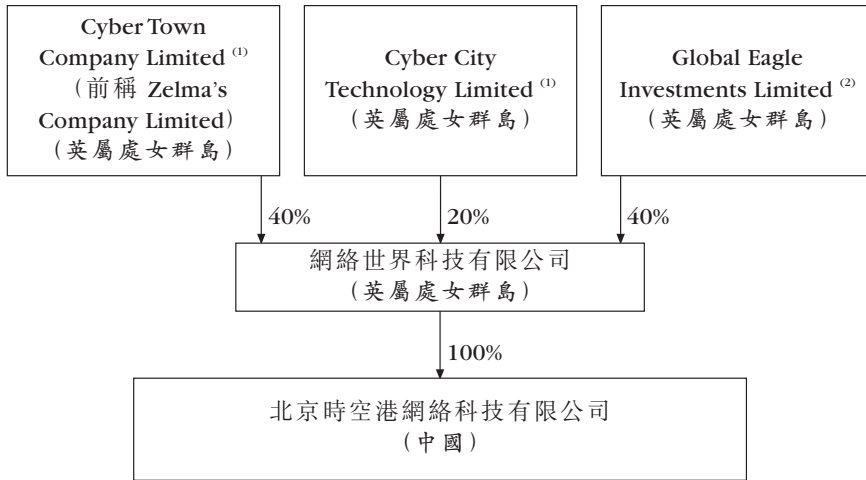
Cyber Town Company Limited $^{(1)}$
(前稱 Zelma's Company Limited)
(英屬處女群島)

Cyber City Technology Limited $^{(1)}$
(英屬處女群島)

Global Eagle Investments Limited $^{(2)}$
(英屬處女群島)

40%

20%

40%

網絡世界科技有限公司
(英屬處女群島)

100%

北京時空港網絡科技有限公司
(中國)